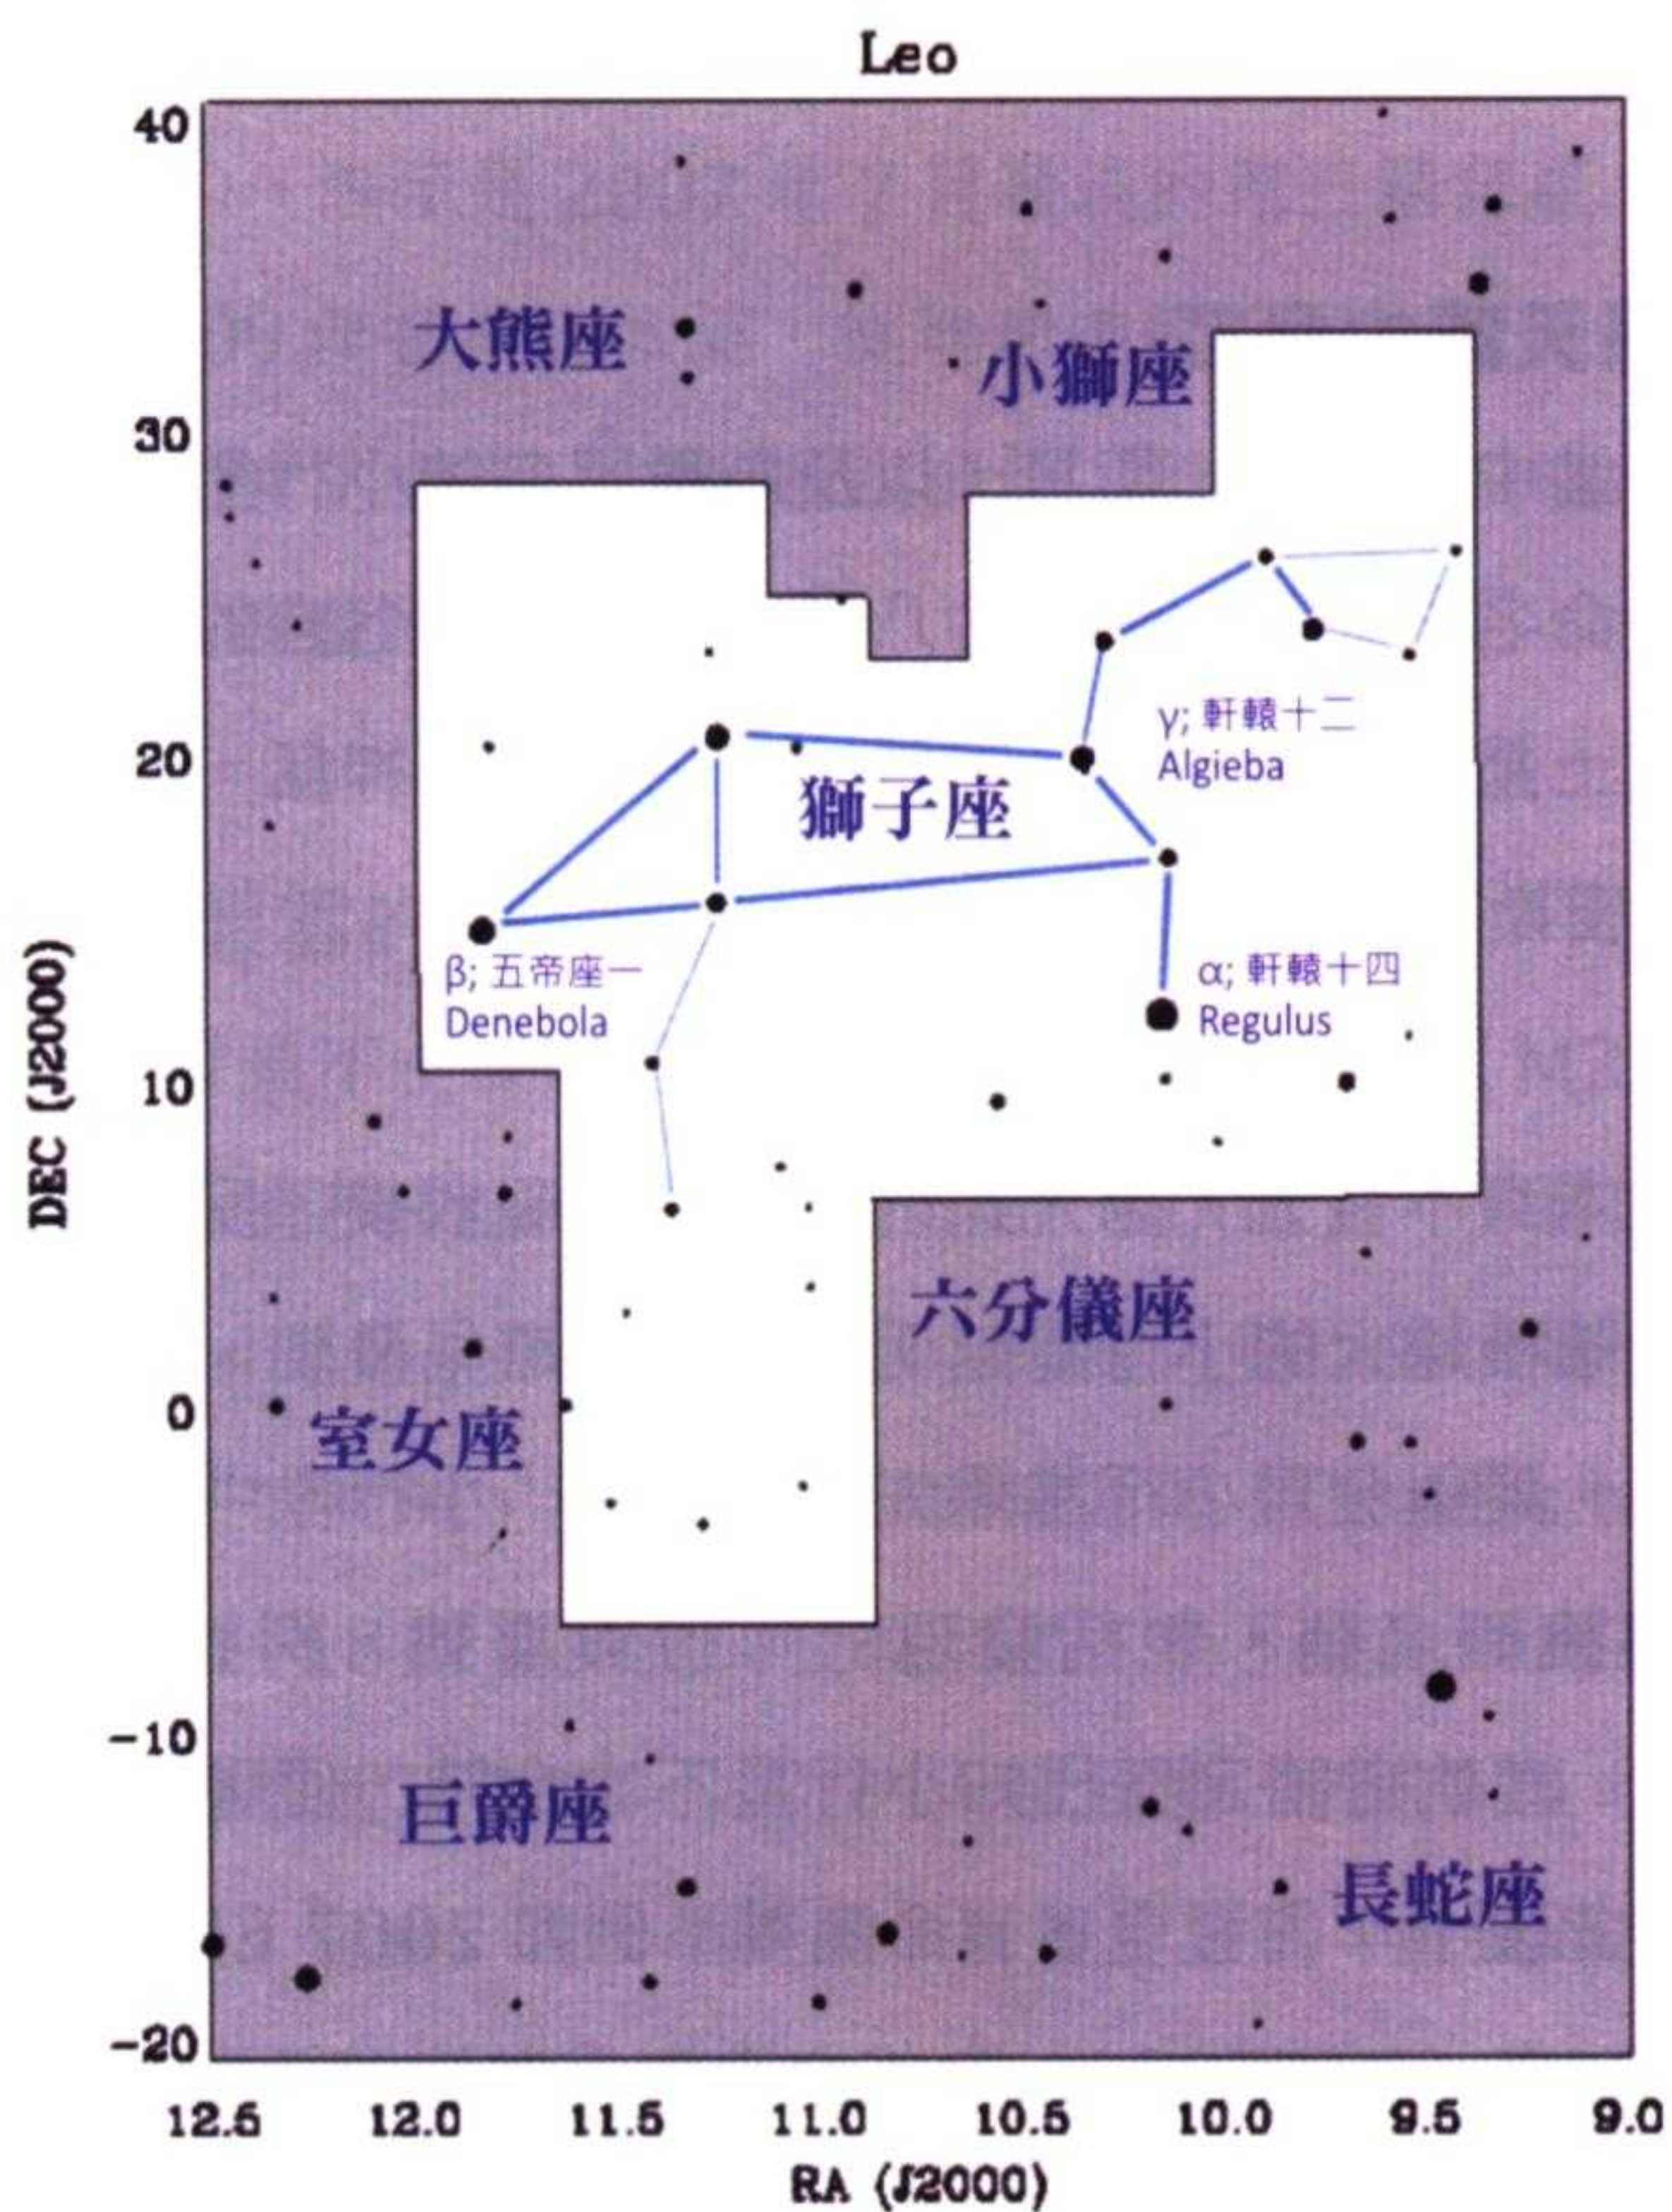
Leo

40
30
20
10
0
−10
−20

DEC (J2000)

大熊座
小獅座
γ; 軒轅十二
Algieba
獅子座
β; 五帝座一
Denebola
α; 軒轅十四
Regulus
六分儀座
室女座
巨爵座
長蛇座

12.5 12.0 11.5 11.0 10.5 10.0 9.5 9.0

RA (J2000)